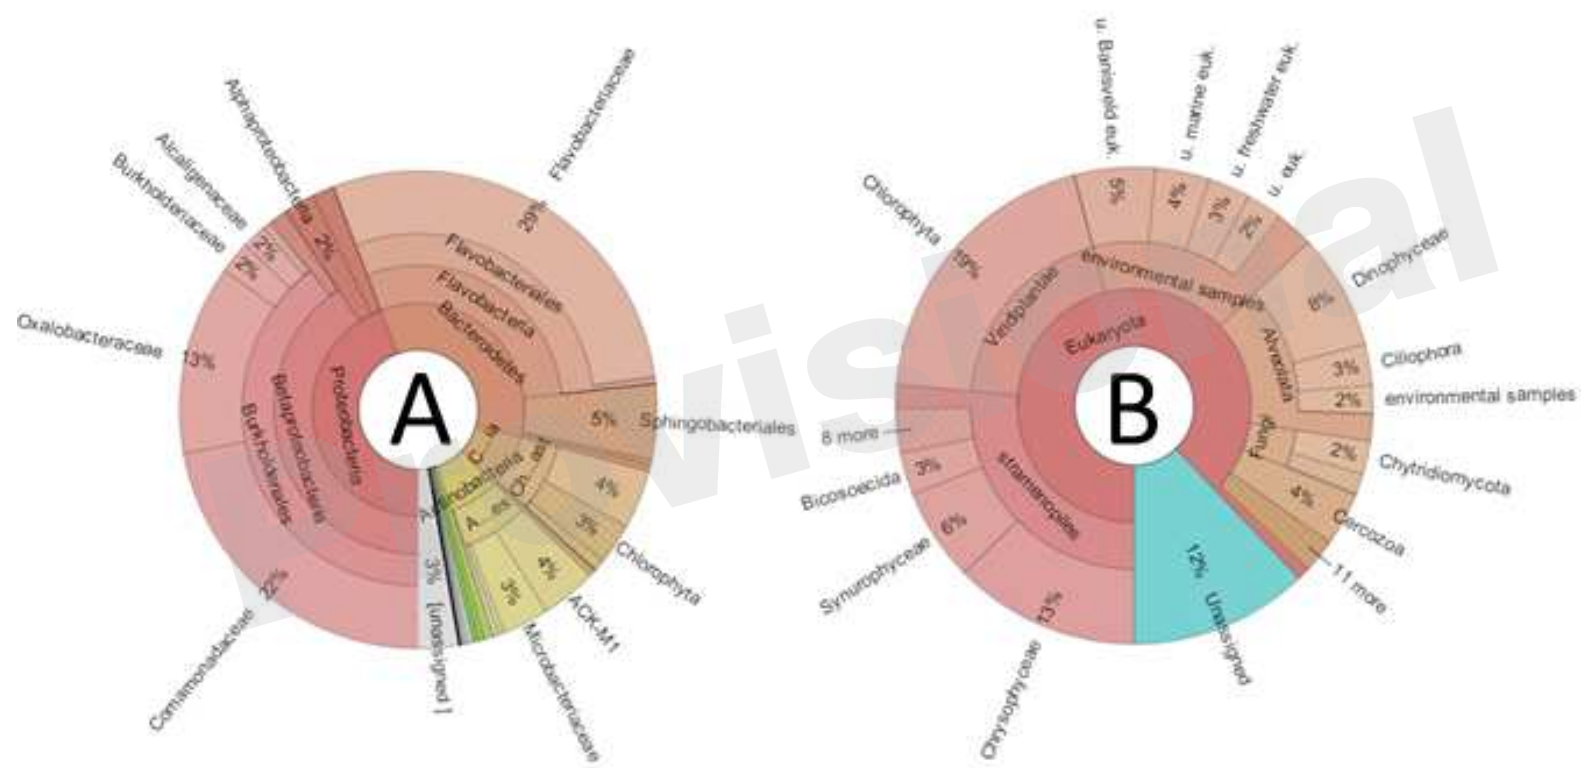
A

Alphaproteobacteria
Alcaligenaceae
Burkholderiaceae
Flavobacteriaceae
29%
2%
2%
2%
Flavobacteria
Flavobacteriales
Flavobacteria
Bacteroidetes
Oxalobacteraceae
13%
Betaproteobacteria
Burkholderiales
Proteobacteria
5%
Sphingobacteriales
C...a
Actinobacteria
Ch...ast
A...es
4%
3%
4%
3%
3%
Chlorophyta
ACK-M1
Microbacteriaceae
[unassigned]
Comamonadaceae
22%

B

u. Banisveld euk.
u. marine euk.
u. freshwater euk.
u. euk.
5%
4%
3%
2%
Chlorophyta
19%
Viridiplantae
environmental samples
Eukaryota
Dinophyceae
8%
Alveolata
Ciliophora
3%
2%
environmental samples
8 more
3%
stramenopiles
Fungi
2%
Chytridiomycota
4%
Cercozoa
11 more
Bicosoecida
6%
Synurophyceae
12%
Unassigned
13%
Chrysophyceae